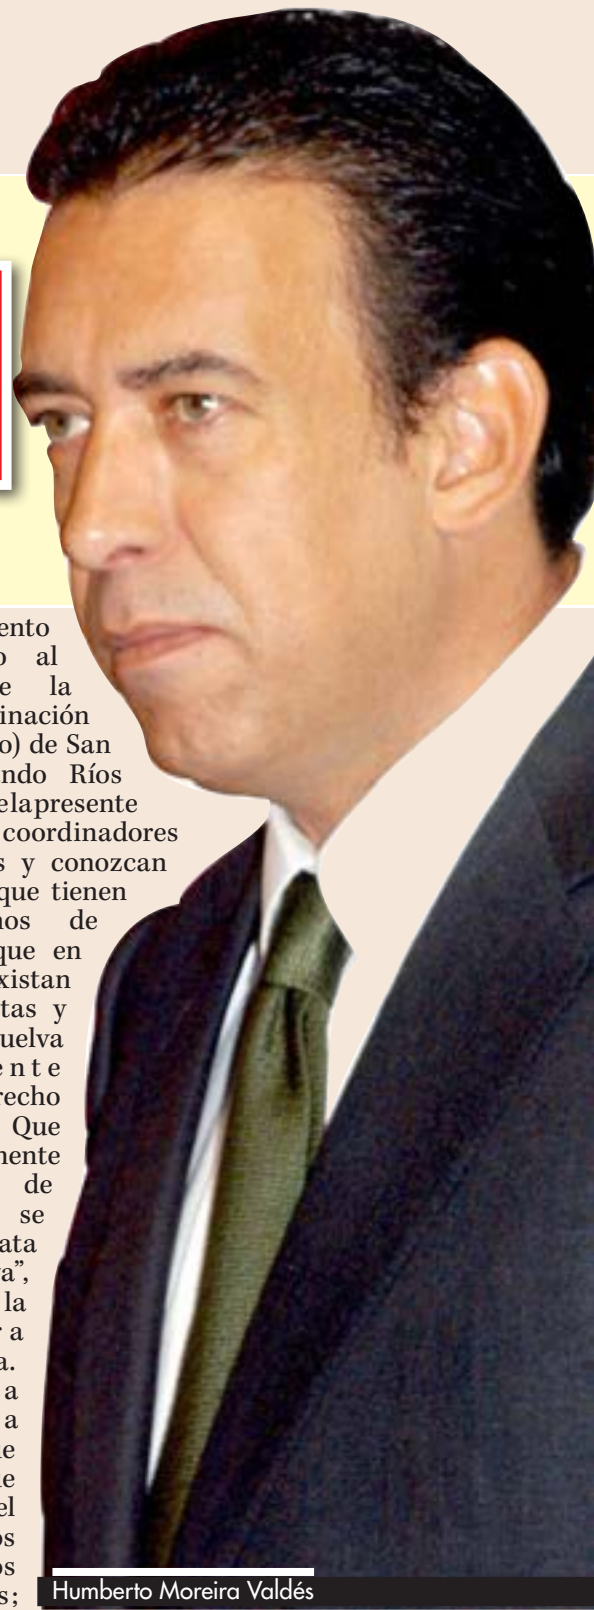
ento
o al
e la
inación
o) de San
ndo Ríos
elapresente
coordinadores
s y conozcan
que tienen
os de
que en
xistan
tas y
uelva
ente
recho
Que
mente
de
se
ata
a”,
la
r a
a.
a
a
e
e
el
os
os
s;

Humberto Moreira Valdés